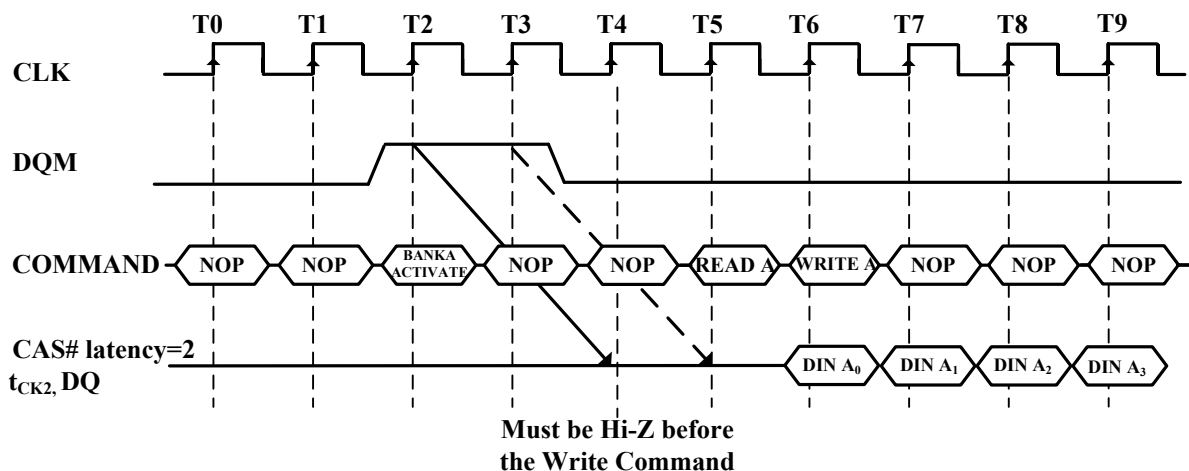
T0 T1 T2 T3 T4 T5 T6 T7 T8 T9

CLK

DQM

COMMAND NOP NOP BANKA ACTIVATE NOP NOP READ A WRITE A NOP NOP NOP

CAS# latency=2
$t_{CK2}$, DQ

DIN $A_0$ DIN $A_1$ DIN $A_2$ DIN $A_3$

Must be Hi-Z before the Write Command